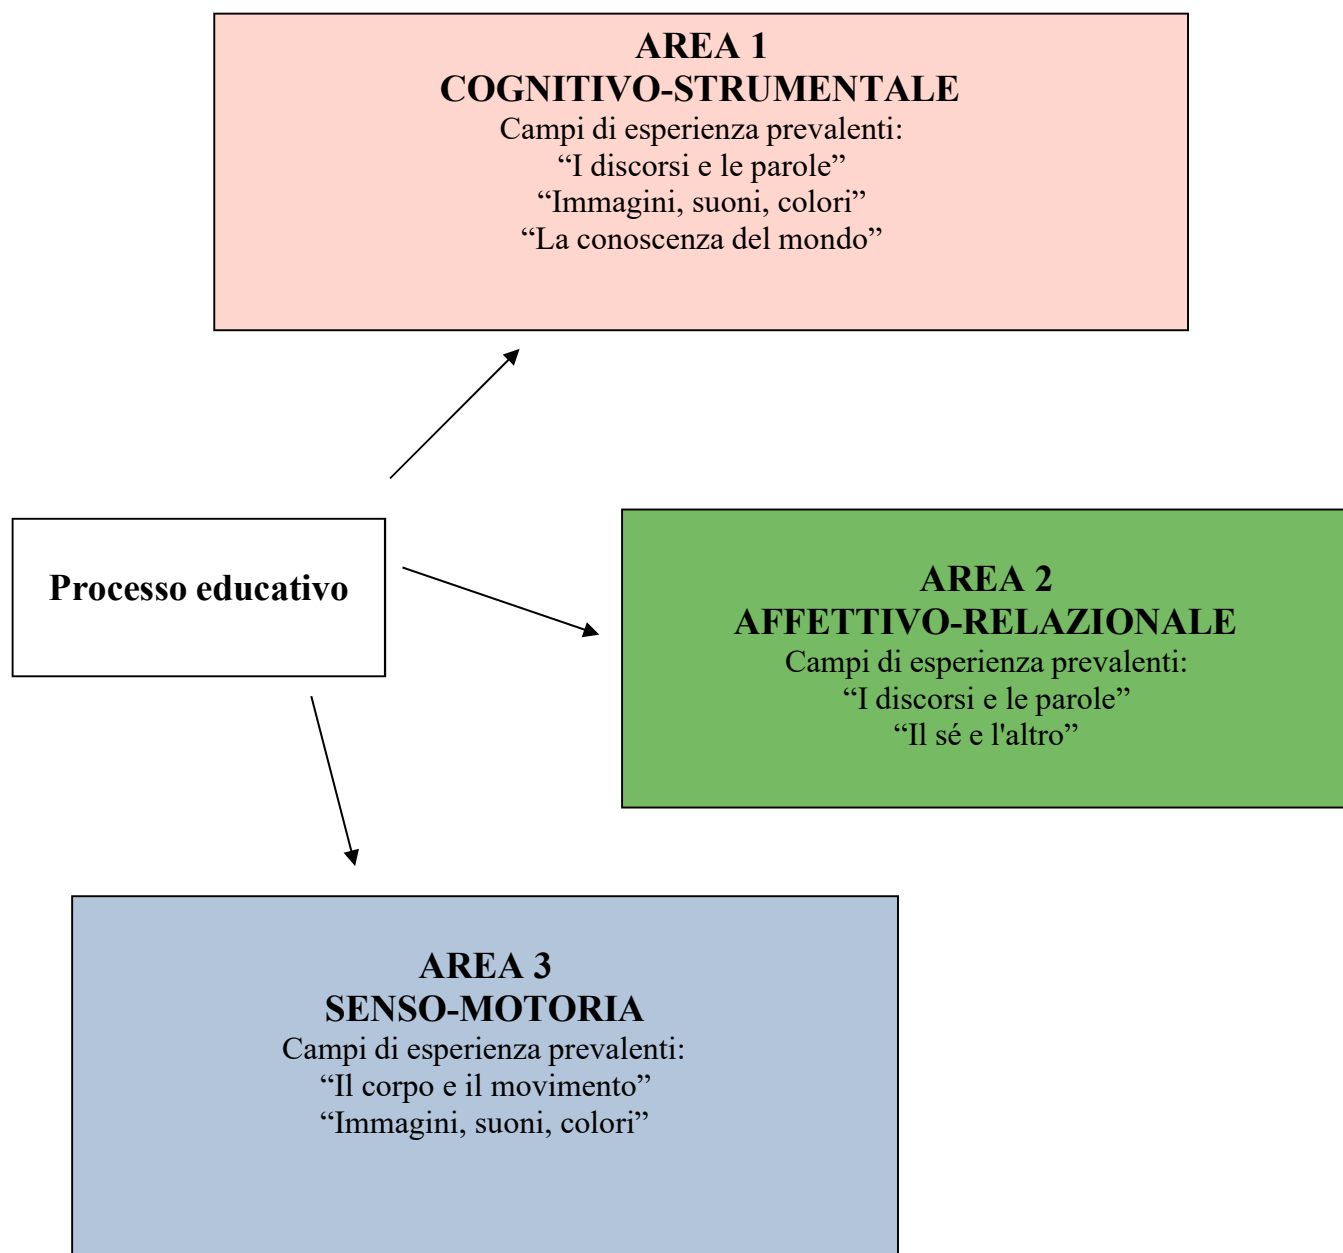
AREA 1
COGNITIVO-STRUMENTALE
Campi di esperienza prevalenti:
“I discorsi e le parole”
“Immagini, suoni, colori”
“La conoscenza del mondo”

Processo educativo

AREA 2
AFFETTIVO-RELAZIONALE
Campi di esperienza prevalenti:
“I discorsi e le parole”
“Il sé e l'altro”

AREA 3
SENSO-MOTORIA
Campi di esperienza prevalenti:
“Il corpo e il movimento”
“Immagini, suoni, colori”